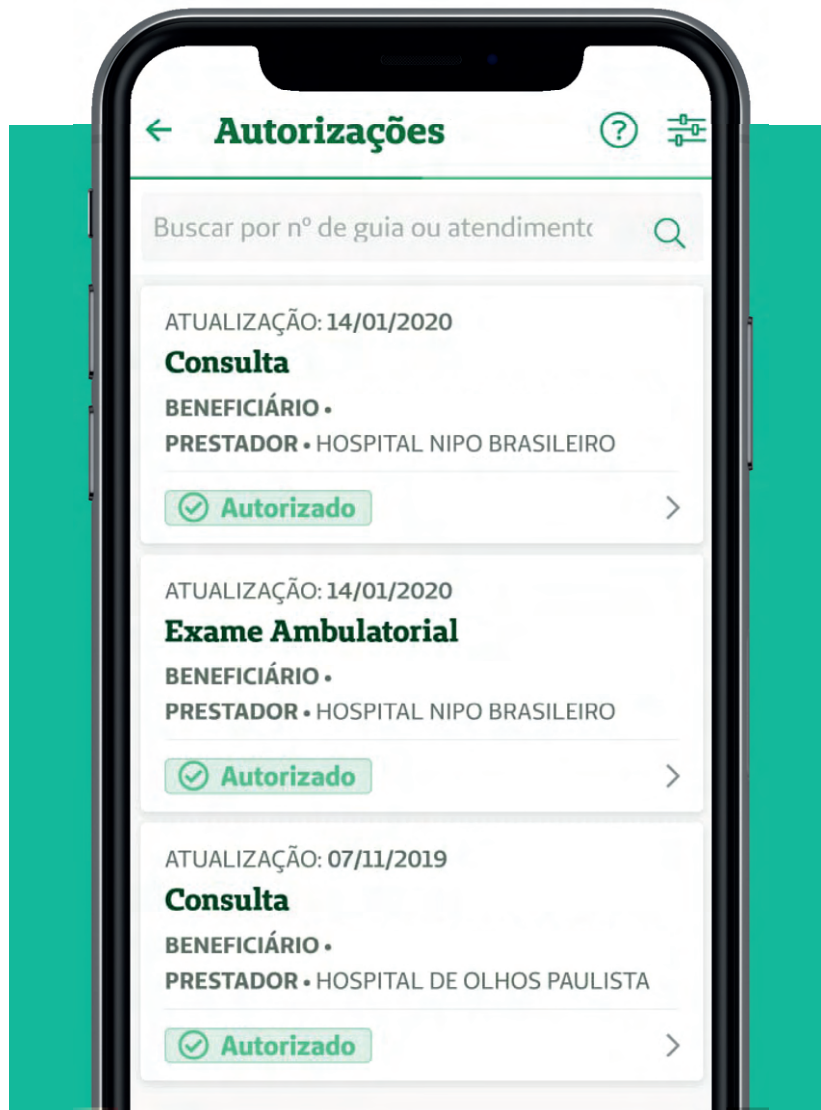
Autorizações

Buscar por nº de guia ou atendimento

ATUALIZAÇÃO: 14/01/2020
Consulta
BENEFICIÁRIO •
PRESTADOR • HOSPITAL NIPO BRASILEIRO
Autorizado

ATUALIZAÇÃO: 14/01/2020
Exame Ambulatorial
BENEFICIÁRIO •
PRESTADOR • HOSPITAL NIPO BRASILEIRO
Autorizado

ATUALIZAÇÃO: 07/11/2019
Consulta
BENEFICIÁRIO •
PRESTADOR • HOSPITAL DE OLHOS PAULISTA
Autorizado